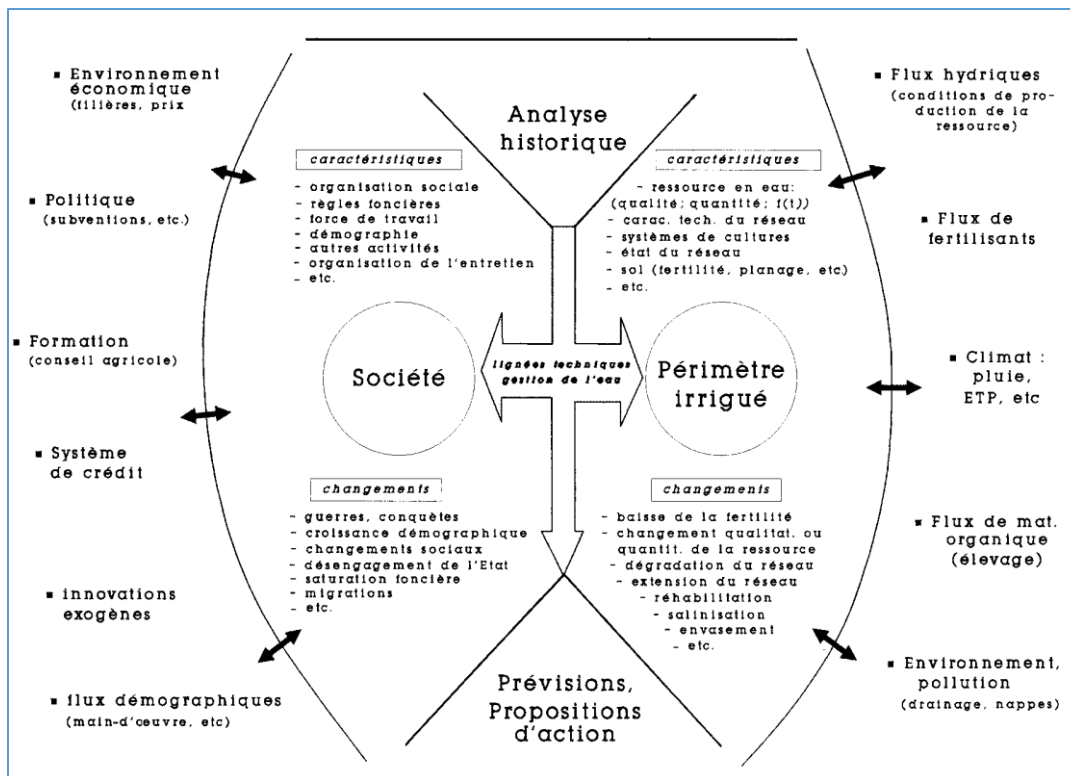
▪ Environnement économique (filières, prix

▪ Politique (subventions, etc.)

▪ Formation (conseil agricole)

▪ Système de crédit

▪ innovations exogènes

▪ flux démographiques (main-d'oeuvre, etc)

Analyse historique

caractéristiques

- organisation sociale
- règles foncières
- force de travail
- démographie
- autres activités
- organisation de l'entretien
- etc.

caractéristiques

- ressource en eau: (qualité; quantité; f(t))
- carac. tech. du réseau
- systèmes de cultures
- état du réseau
- sol (fertilité, planage, etc)
- etc.

Société

lignées techniques gestion de l'eau

Périmètre irrigué

changements

- guerres, conquêtes
- croissance démographique
- changements sociaux
- désengagement de l'Etat
- saturation foncière
- migrations
- etc.

changements

- baisse de la fertilité
- changement qualitat. ou quantit. de la ressource
- dégradation du réseau
- extension du réseau
- réhabilitation
- salinisation
- envasement
- etc.

Prévisions, Propositions d'action

▪ Flux hydriques (conditions de production de la ressource)

▪ Flux de fertilisants

▪ Climat : pluie, ETP, etc

▪ Flux de mat. organique (élevage)

▪ Environnement, pollution (drainage, nappes)